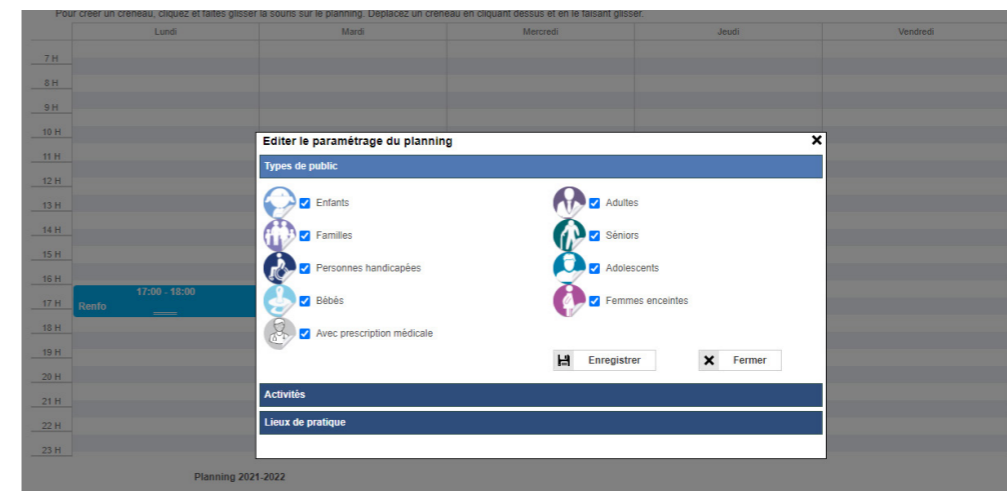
Pour créer un créneau, cliquez et faites glisser la souris sur le planning. Déplacez un créneau en cliquant dessus et en le faisant glisser.

| | Lundi | Mardi | Mercredi | Jeudi | Vendredi |
|---|---|---|---|---|---|
| 7 H | | | | | |
| 8 H | | | | | |
| 9 H | | | | | |
| 10 H | | | | | |
| 11 H | | | | | |
| 12 H | | | | | |
| 13 H | | | | | |
| 14 H | | | | | |
| 15 H | | | | | |
| 16 H | | | | | |
| 17 H | 17:00 - 18:00 Renfo | | | | |
| 18 H | | | | | |
| 19 H | | | | | |
| 20 H | | | | | |
| 21 H | | | | | |
| 22 H | | | | | |
| 23 H | | | | | |

Editer le paramétrage du planning ✕

Types de public

Enfants
Adultes
Familles
Séniors
Personnes handicapées
Adolescents
Bébés
Femmes enceintes
Avec prescription médicale

Enregistrer
Fermer

Activités

Lieux de pratique

Planning 2021-2022